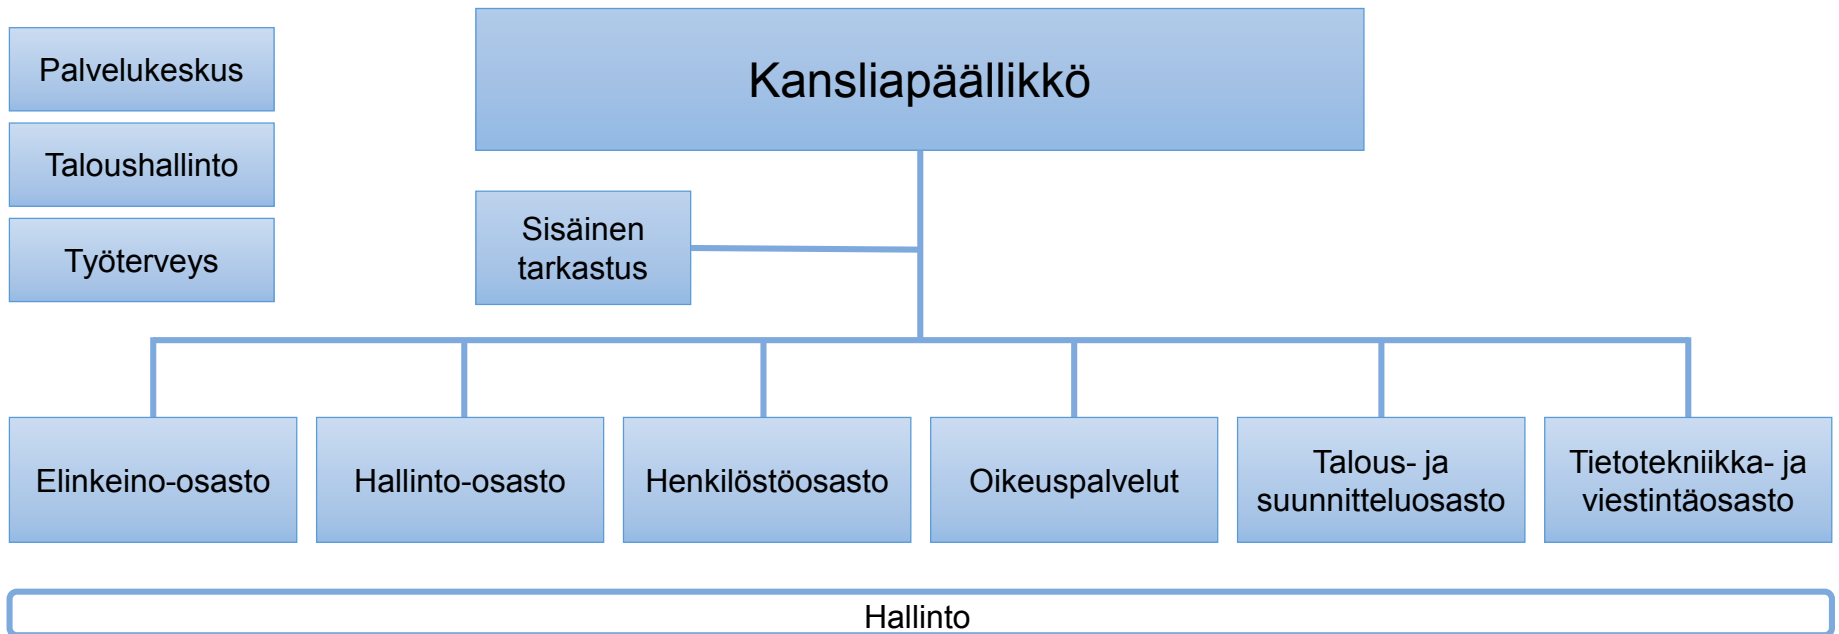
Palvelukeskus

Taloushallinto

Työterveys

Kansliapäällikkö

Sisäinen tarkastus

Elinkeino-osasto

Hallinto-osasto

Henkilöstöosasto

Oikeuspalvelut

Talous- ja suunnitteluosasto

Tietotekniikka- ja viestintäosasto

Hallinto